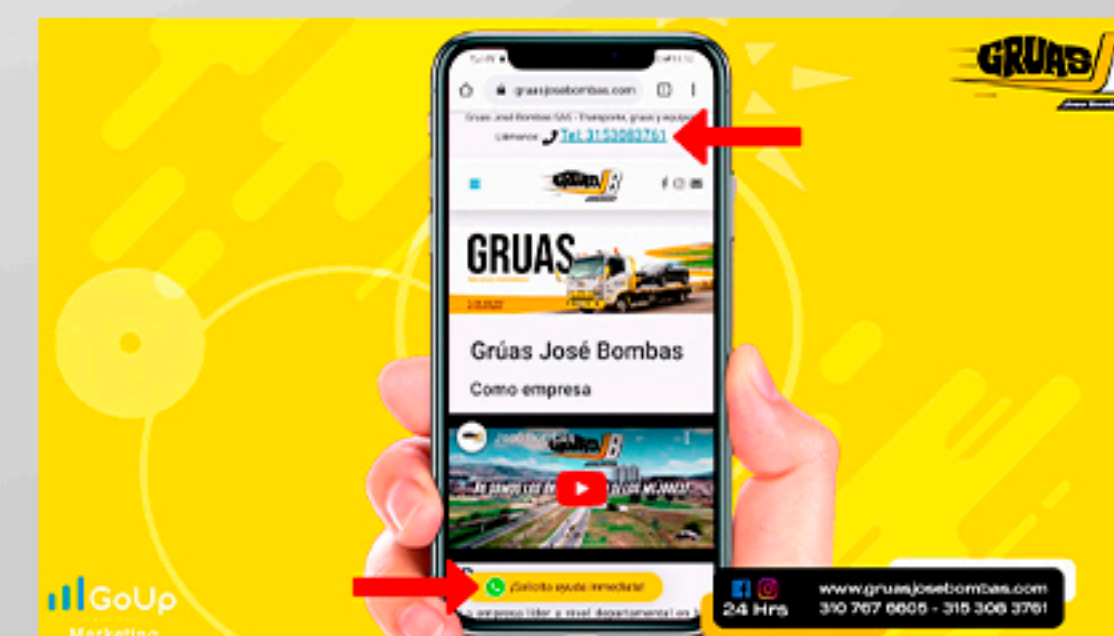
GRUAS JB

gruasjosebombas.com

Grúas José Bombas SAS - Transporte, grúas y equipos

Llámenos: Tel:3153083761

GRUAS

Grúas José Bombas

Como empresa

¡Solicita ayuda inmediata!

GoUp
Marketing

24 Hrs

www.gruasjosebombas.com
310 767 6605 - 315 308 3761